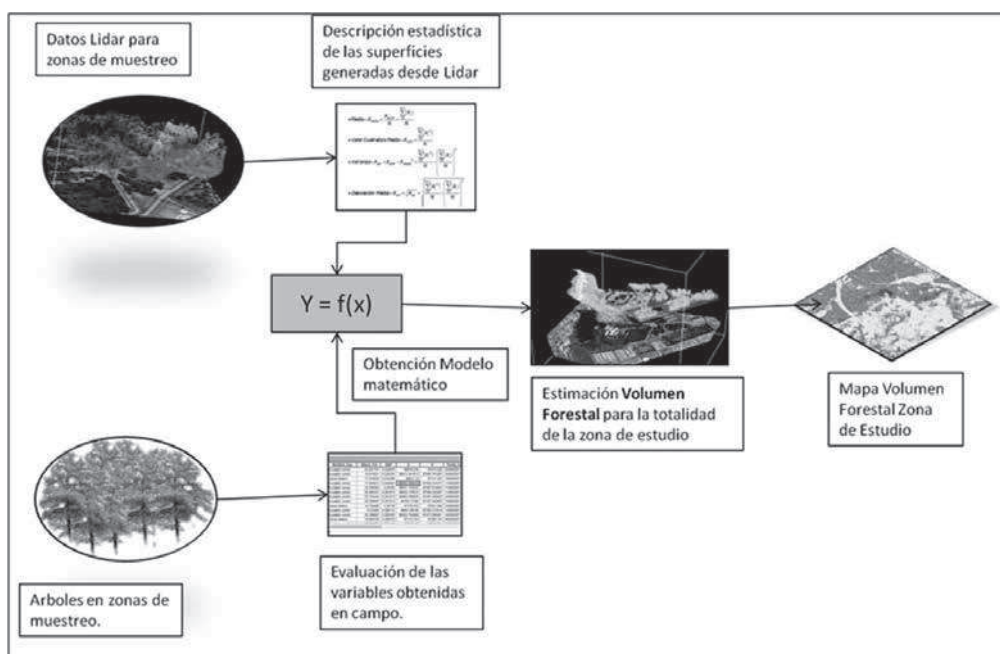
Datos Lidar para zonas de muestreo

Descripción estadística de las superficies generadas desde Lidar

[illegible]

Y = f(x)

Obtención Modelo matemático

Estimación **Volumen Forestal** para la totalidad de la zona de estudio

Mapa Volumen Forestal Zona de Estudio

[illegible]

Evaluación de las variables obtenidas en campo.

Arboles en zonas de muestreo.